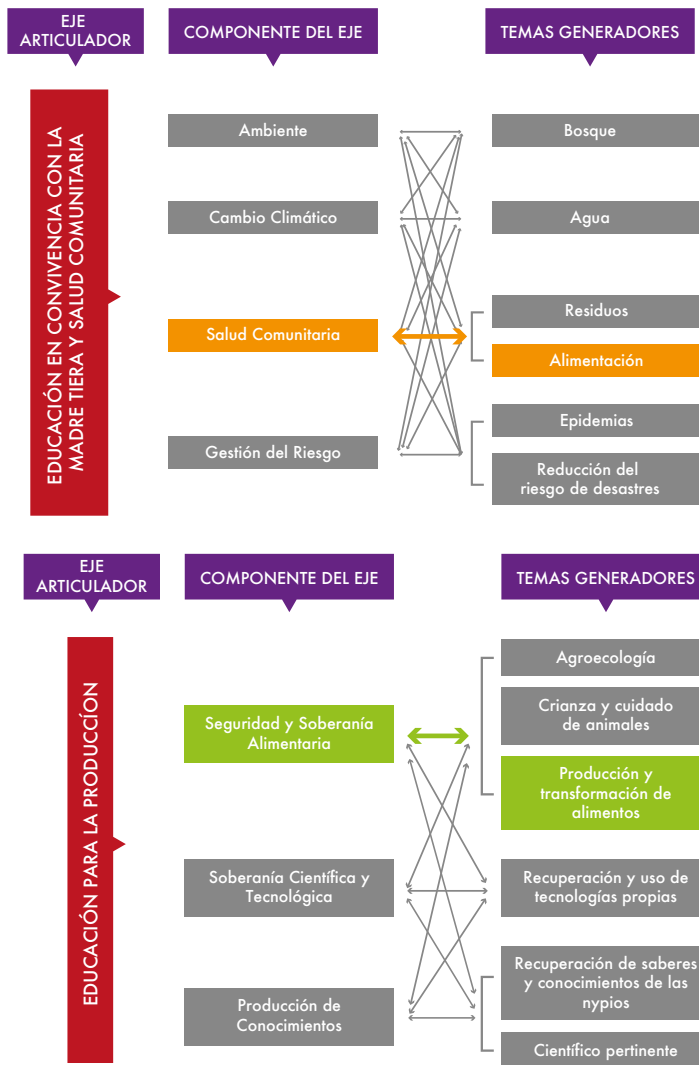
EJE ARTICULADOR

COMPONENTE DEL EJE

TEMAS GENERADORES

EDUCACIÓN EN CONVIVENCIA CON LA MADRE TIERA Y SALUD COMUNITARIA

Ambiente

Cambio Climático

Salud Comunitaria

Gestión del Riesgo

Bosque

Agua

Residuos

Alimentación

Epidemias

Reducción del riesgo de desastres

EJE ARTICULADOR

COMPONENTE DEL EJE

TEMAS GENERADORES

EDUCACIÓN PARA LA PRODUCCÍON

Seguridad y Soberanía Alimentaria

Soberanía Científica y Tecnológica

Producción de Conocimientos

Agroecología

Crianza y cuidado de animales

Producción y transformación de alimentos

Recuperación y uso de tecnologías propias

Recuperación de saberes y conocimientos de las nypios

Científico pertinente